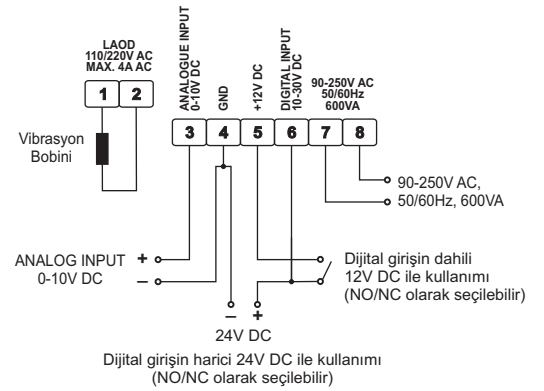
LAOD
110/220V AC
MAX. 4A AC

1 2

Vibrasyon Bobini

ANALOGUE INPUT 0-10V DC

GND

+12V DC

DIGITAL INPUT 10-30V DC

90-250V AC 50/60Hz 600VA

3 4 5 6 7 8

90-250V AC,
50/60Hz, 600VA

ANALOG INPUT 0-10V DC

+
–

Dijital girişin dahili 12V DC ile kullanımı (NO/NC olarak seçilebilir)

–
+
24V DC

Dijital girişin harici 24V DC ile kullanımı (NO/NC olarak seçilebilir)